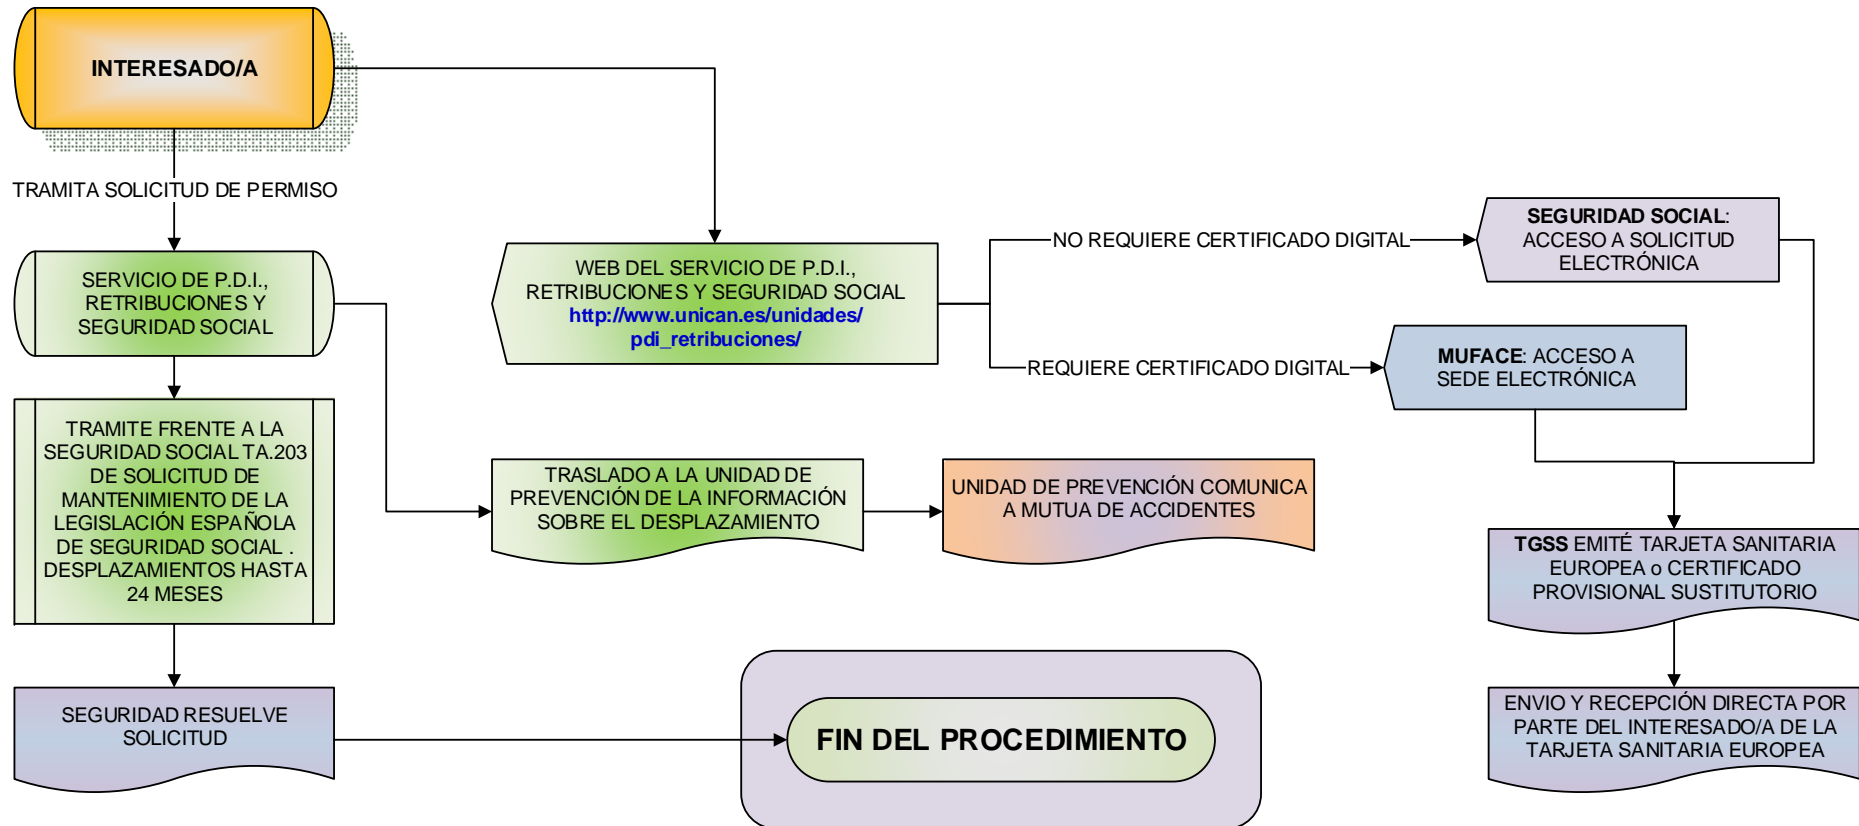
INTERESADO/A

TRAMITA SOLICITUD DE PERMISO

SERVICIO DE P.D.I., RETRIBUCIONES Y SEGURIDAD SOCIAL

TRAMITE FRENTE A LA SEGURIDAD SOCIAL TA.203 DE SOLICITUD DE MANTENIMIENTO DE LA LEGISLACIÓN ESPAÑOLA DE SEGURIDAD SOCIAL . DESPLAZAMIENTOS HASTA 24 MESES

SEGURIDAD RESUELVE SOLICITUD

WEB DEL SERVICIO DE P.D.I., RETRIBUCIONES Y SEGURIDAD SOCIAL http://www.unican.es/unidades/pdi_retribuciones/

NO REQUIERE CERTIFICADO DIGITAL

REQUIERE CERTIFICADO DIGITAL

SEGURIDAD SOCIAL: ACCESO A SOLICITUD ELECTRÓNICA

MUFACE: ACCESO A SEDE ELECTRÓNICA

TRASLADO A LA UNIDAD DE PREVENCIÓN DE LA INFORMACIÓN SOBRE EL DESPLAZAMIENTO

UNIDAD DE PREVENCIÓN COMUNICA A MUTUA DE ACCIDENTES

TGSS EMITÉ TARJETA SANITARIA EUROPEA o CERTIFICADO PROVISIONAL SUSTITUTORIO

ENVIO Y RECEPCIÓN DIRECTA POR PARTE DEL INTERESADO/A DE LA TARJETA SANITARIA EUROPEA

FIN DEL PROCEDIMIENTO